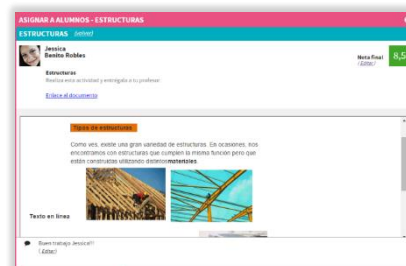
ASIGNAR A ALUMNOS - ESTRUCTURAS

ESTRUCTURAS Señaled

Jessica
Benito Robles

Estructuras
Realiza esta actividad y entrégala a tu profesor

Enlace al documento

Nota final
(Editar)

8,5

Tipos de estructuras

Como ves, existe una gran variedad de estructuras. En ocasiones, nos encontramos con estructuras que cumplen la misma función pero que están construidas utilizando distintos materiales.

Texto en línea

Buen trabajo Jessica!!
(Editar)